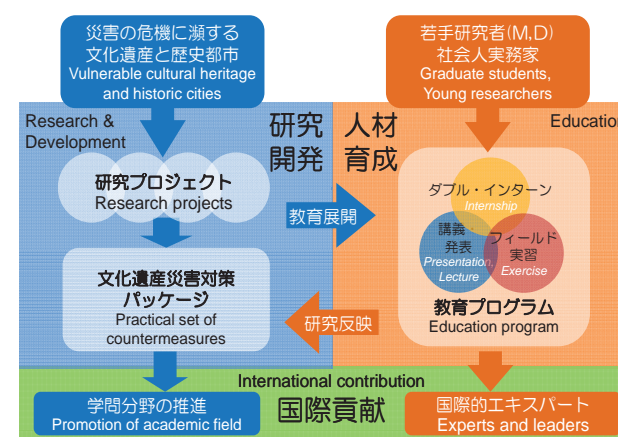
災害の危機に瀕する
文化遺産と歴史都市
Vulnerable cultural heritage and historic cities

若手研究者(M,D)
社会人実務家
Graduate students, Young researchers

Research & Development

研究
開発

人材
育成

Education

研究プロジェクト
Research projects

教育展開

ダブル・インターン
Internship

講義
発表
Presentation, Lecture

フィールド
実習
Exercise

文化遺産災害対策
パッケージ
Practical set of countermeasures

研究反映

教育プログラム
Education program

International contribution

学問分野の推進
Promotion of academic field

国際貢献

国際的エキスパート
Experts and leaders